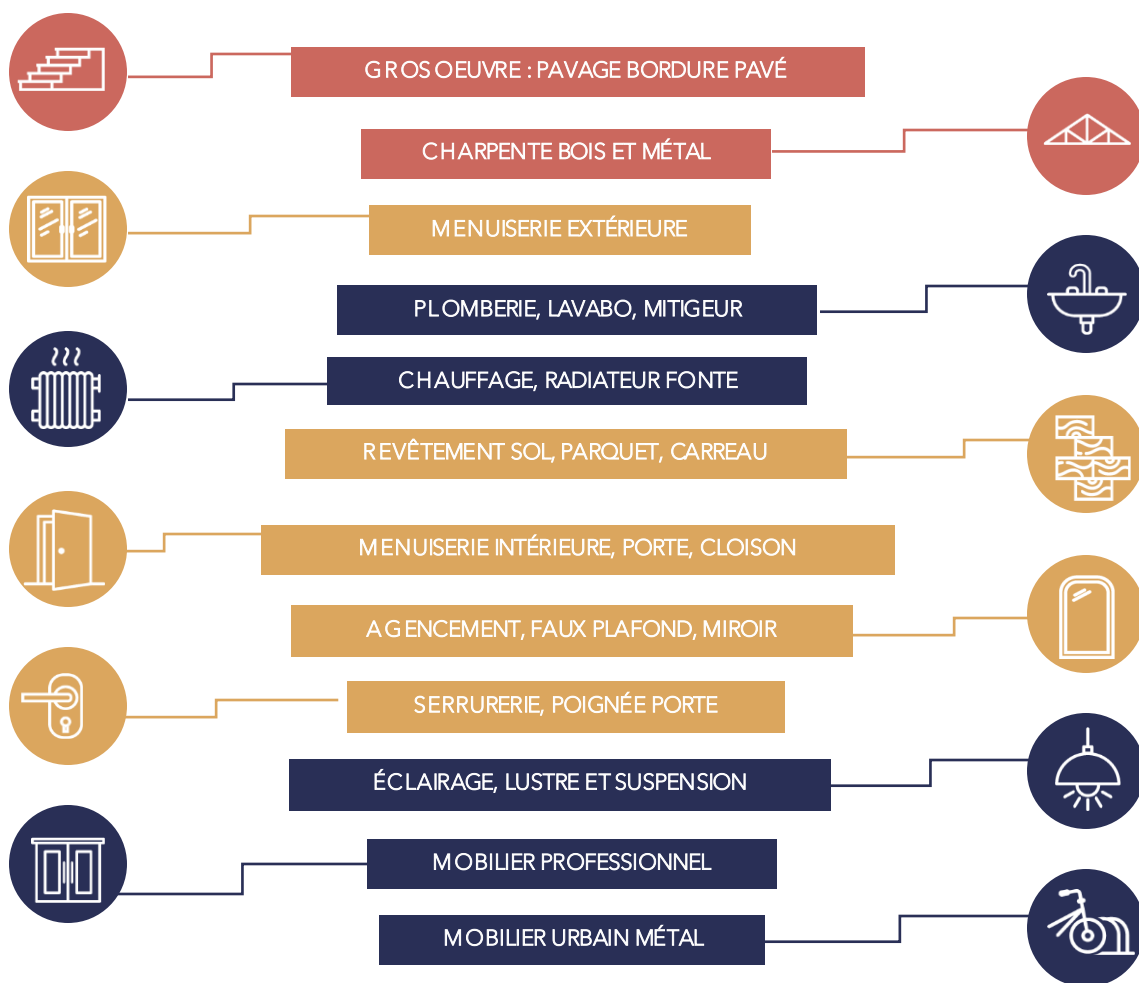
GROS OEUVRE : PAVAGE BORDURE PAVÉ

CHARPENTE BOIS ET MÉTAL

MENUISERIE EXTÉRIEURE

PLOMBERIE, LAVABO, MITIGEUR

CHAUFFAGE, RADIATEUR FONTE

REVÊTEMENT SOL, PARQUET, CARREAU

MENUISERIE INTÉRIEURE, PORTE, CLOISON

AGENCEMENT, FAUX PLAFOND, MIROIR

SERRURERIE, POIGNÉE PORTE

ÉCLAIRAGE, LUSTRE ET SUSPENSION

MOBILIER PROFESSIONNEL

MOBILIER URBAIN MÉTAL